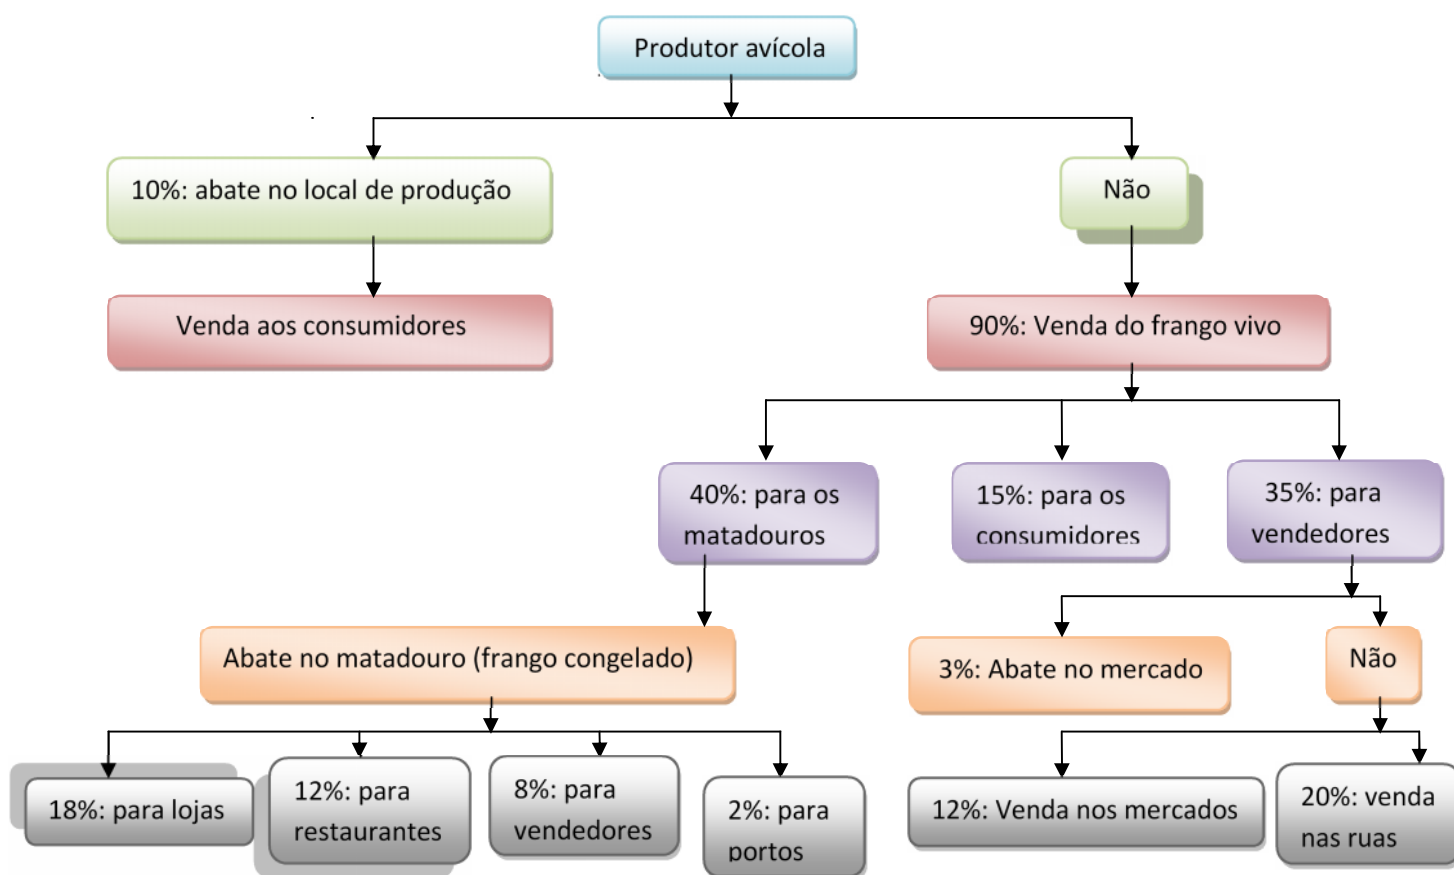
Produtor avícola

10%: abate no local de produção

Não

Venda aos consumidores

90%: Venda do frango vivo

40%: para os matadouros

15%: para os consumidores

35%: para vendedores

Abate no matadouro (frango congelado)

3%: Abate no mercado

Não

18%: para lojas

12%: para restaurantes

8%: para vendedores

2%: para portos

12%: Venda nos mercados

20%: venda nas ruas